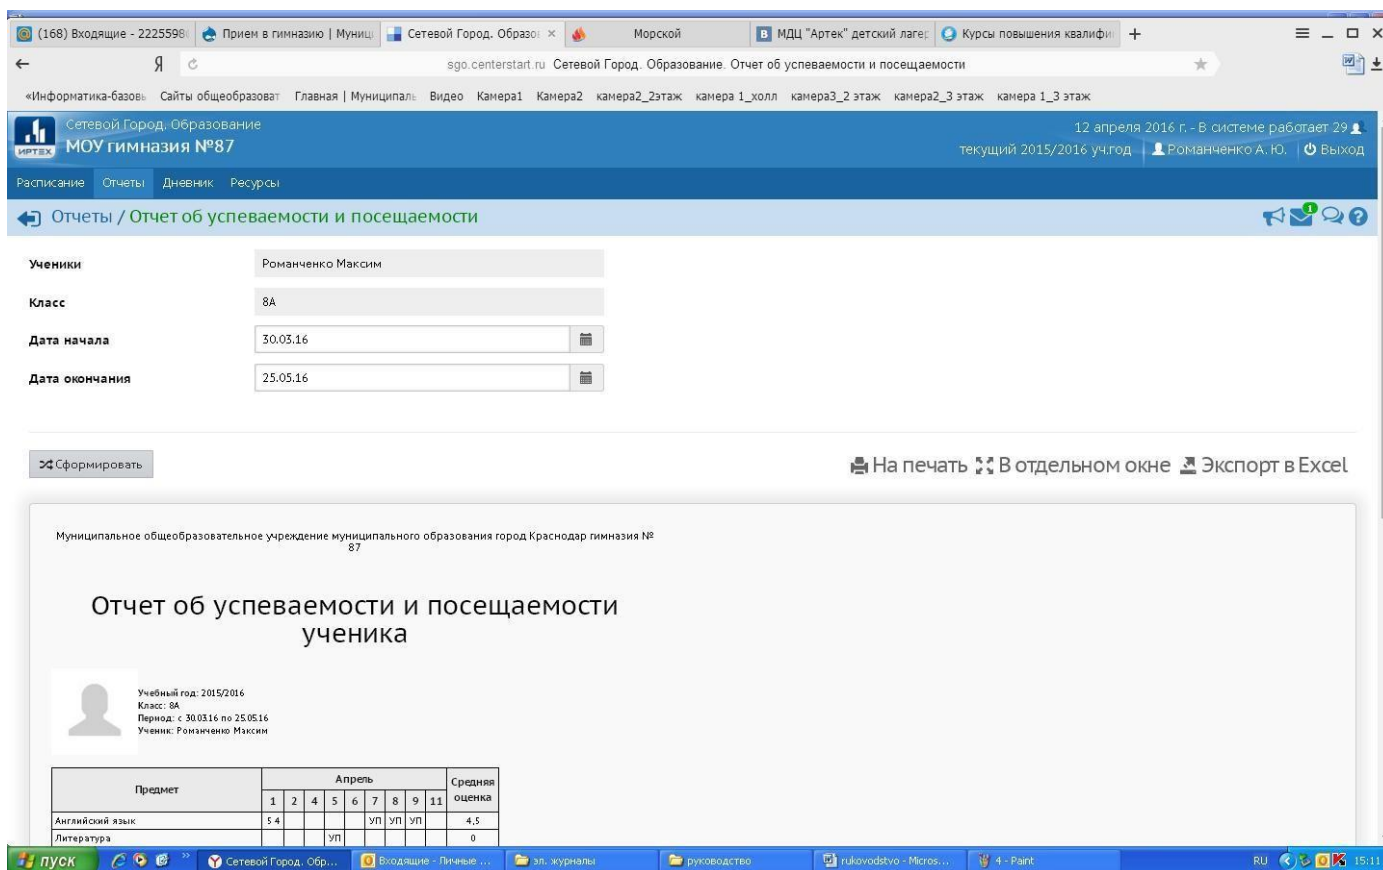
(168) Входящие - 2225598 | Прием в гимназию | Муниц | Сетевой Город. Образо × | Морской | МДЦ "Артек" детский лагер | Курсы повышения квалифи | +

Я sgo.centerstart.ru Сетевой Город. Образование. Отчет об успеваемости и посещаемости

«Информатика-базовь Сайты общеобразоват Главная | Муниципаль Видео Камера1 Камера2 камера2_2этаж камера 1_холл камера3_2 этаж камера2_3 этаж камера 1_3 этаж

Сетевой Город. Образование
МОУ гимназия №87

12 апреля 2016 г. - В системе работает 29
текущий 2015/2016 уч.год | Романченко А. Ю. | Выход

Расписание Отчеты Дневник Ресурсы

Отчеты / Отчет об успеваемости и посещаемости

Ученики Романченко Максим
Класс 8А
Дата начала 30.03.16
Дата окончания 25.05.16

Сформировать

На печать В отдельном окне Экспорт в Excel

Муниципальное общеобразовательное учреждение муниципального образования город Краснодар гимназия № 87

Отчет об успеваемости и посещаемости ученика

Учебный год: 2015/2016
Класс: 8А
Период: с 30.03.16 по 25.05.16
Ученик: Романченко Максим

| Предмет | Апрель | | | | | | | | | Средняя оценка |
|---|---|---|---|---|---|---|---|---|---|---|
| | 1 | 2 | 4 | 5 | 6 | 7 | 8 | 9 | 11 | |
| Английский язык | 5 4 | | | | | уп | уп | уп | | 4,5 |
| Литература | | | | уп | | | | | | 0 |

пуск | Сетевой Город. Обр... | Входящие - Личные ... | эл. журналы | руководство | rukovodstvo - Micros... | 4 - Paint | RU 15:11